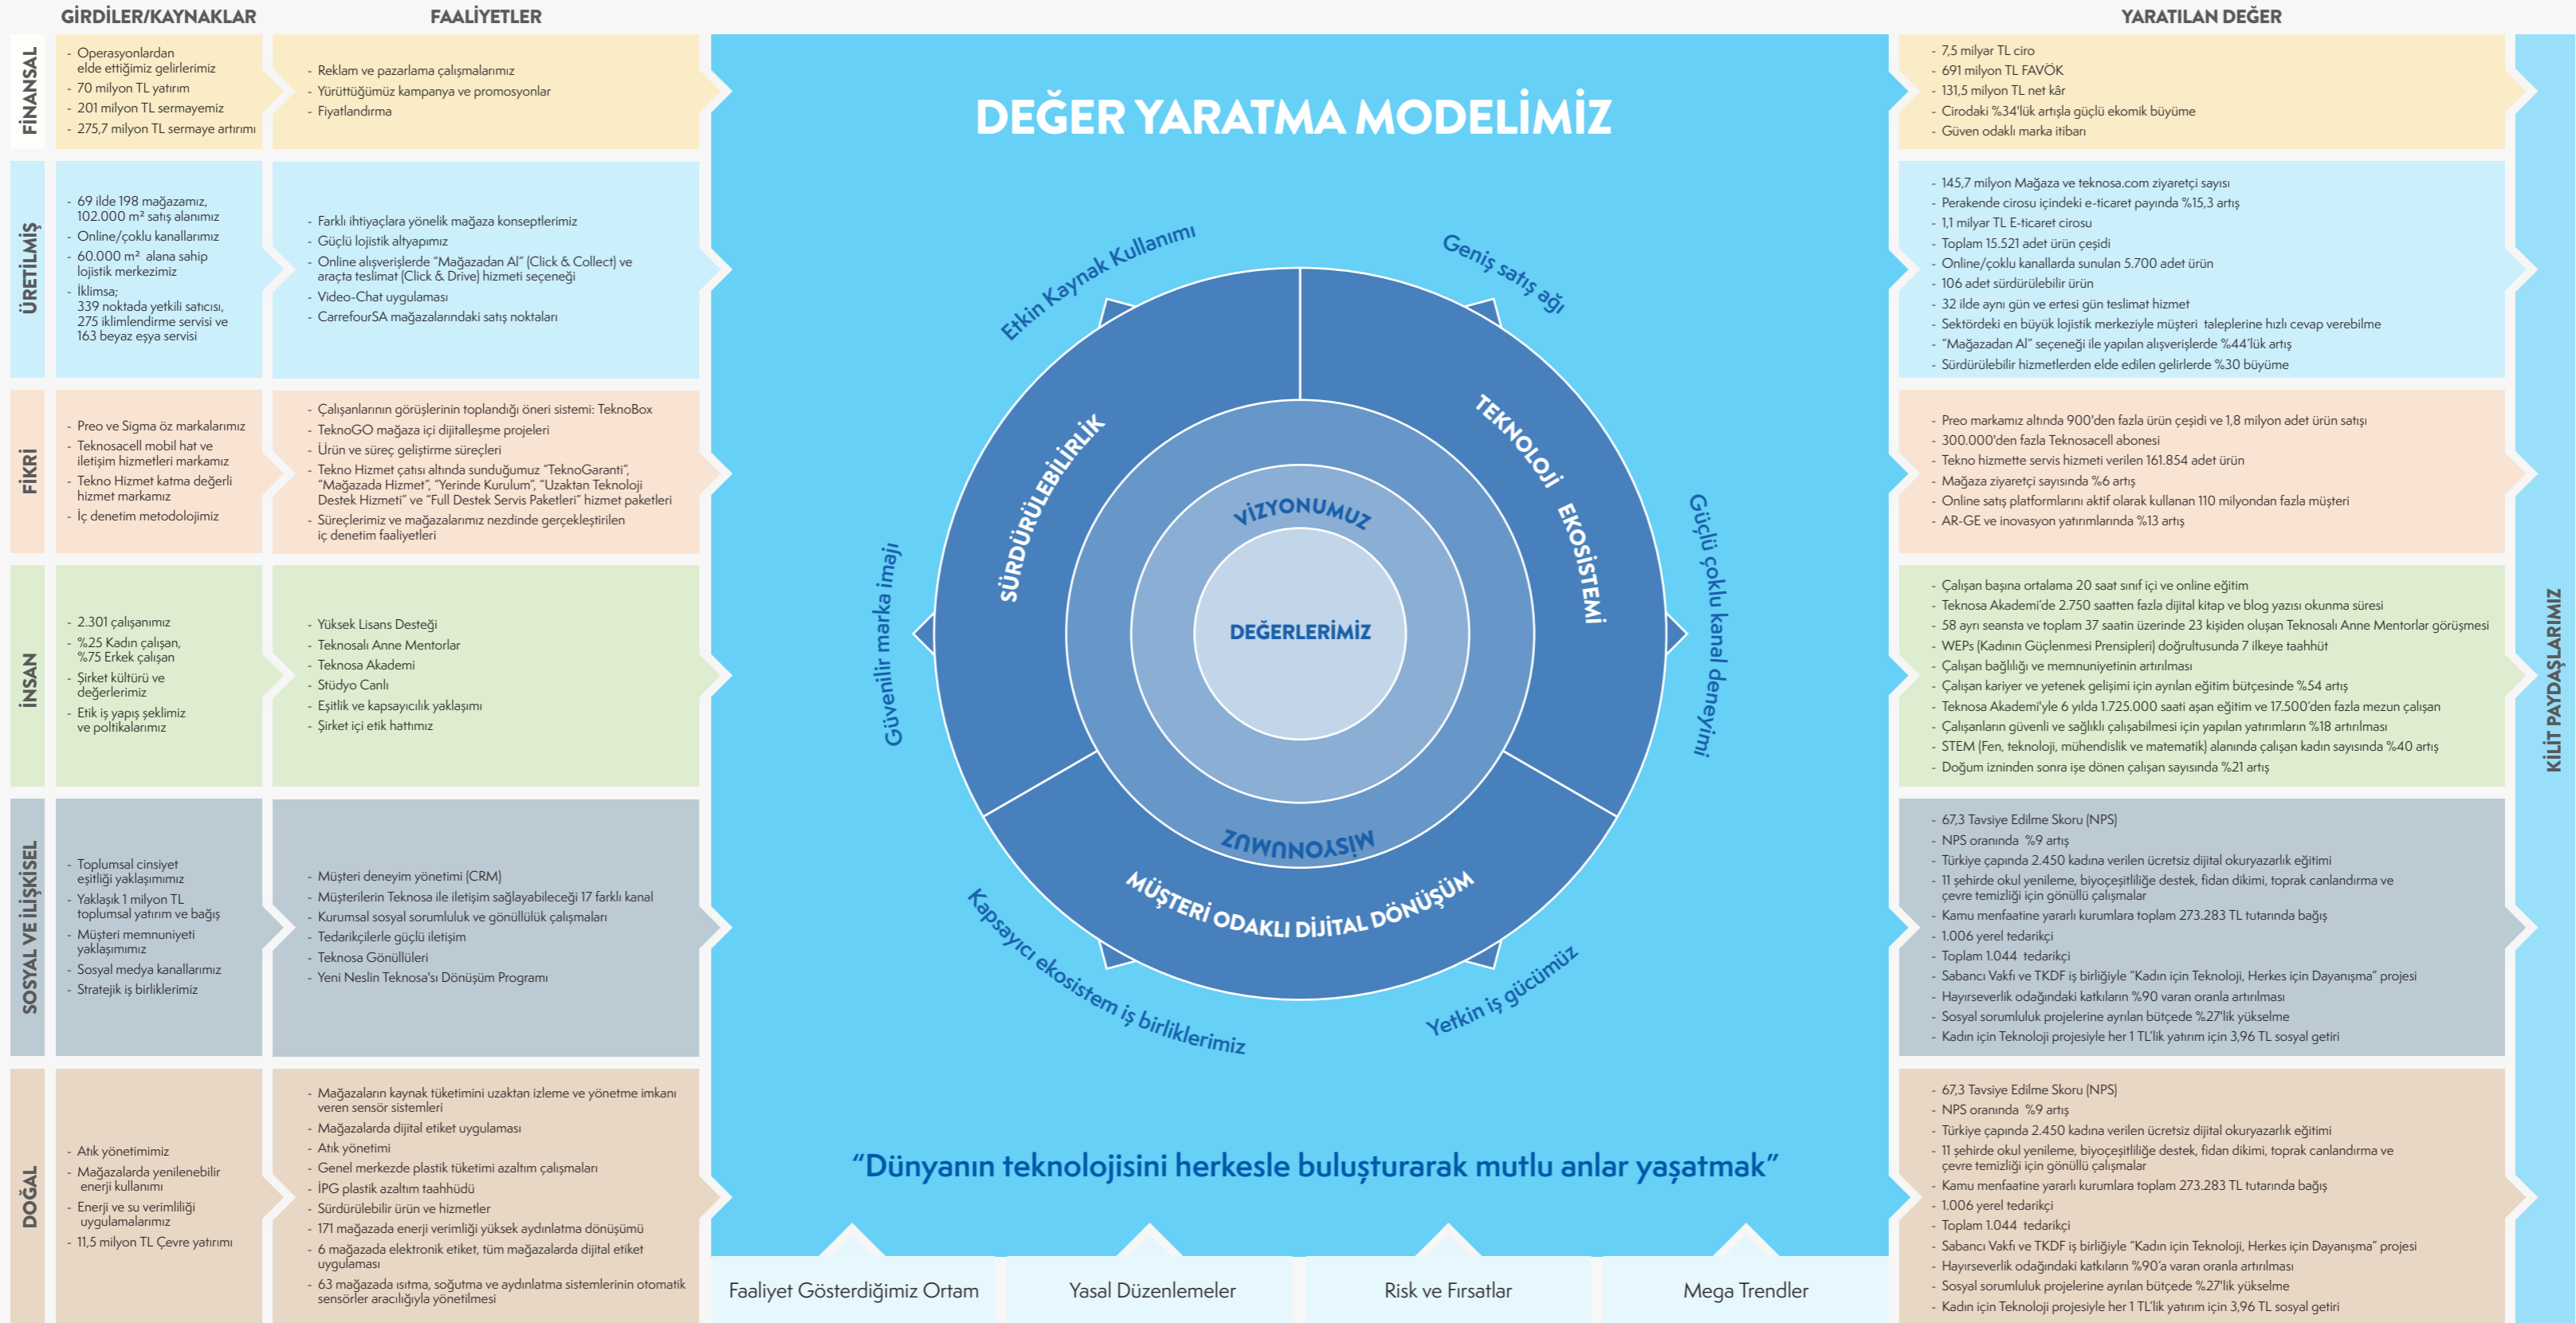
GİRDİLER/KAYNAKLAR

FAALİYETLER

YARATILAN DEĞER

FİNANSAL

- Operasyonlardan elde ettiğimiz gelirlerimiz
- 70 milyon TL yatırım
- 201 milyon TL sermayemiz
- 275,7 milyon TL sermaye artırımı

- Reklam ve pazarlama çalışmalarımız
- Yürüttüğümüz kampanya ve promosyonlar
- Fiyatlandırma

ÜRETİLMİŞ

- 69 ilde 198 mağazamız, 102.000 m² satış alanımız
- Online/çoklu kanallarımız
- 60.000 m² alana sahip lojistik merkezimiz
- İklimsa; 339 noktada yetkili satıcısı, 275 iklimlendirme servisi ve 163 beyaz eşya servisi

- Farklı ihtiyaçlara yönelik mağaza konseptlerimiz
- Güçlü lojistik altyapımız
- Online alışverişlerde "Mağazadan Al" (Click & Collect) ve araçta teslimat (Click & Drive) hizmeti seçeneği
- Video-Chat uygulaması
- CarrefourSA mağazalarındaki satış noktaları

FİKRİ

- Preo ve Sigma öz markalarımız
- Teknosacell mobil hat ve iletişim hizmetleri markamız
- Tekno Hizmet katma değerli hizmet markamız
- İç denetim metodolojimiz

- Çalışanlarının görüşlerinin toplandığı öneri sistemi: TeknoBox
- TeknoGO mağaza içi dijitalleşme projeleri
- Ürün ve süreç geliştirme süreçleri
- Tekno Hizmet çatısı altında sunduğumuz "TeknoGaranti", "Mağazada Hizmet", "Yerinde Kurulum", "Uzaktan Teknoloji Destek Hizmeti" ve "Full Destek Servis Paketleri" hizmet paketleri
- Süreçlerimiz ve mağazalarımız nezdinde gerçekleştirilen iç denetim faaliyetleri

İNSAN

- 2.301 çalışanımız
- %25 Kadın çalışan, %75 Erkek çalışan
- Şirket kültürü ve değerlerimiz
- Etik iş yapış şeklimiz ve poltikalarımız

- Yüksek Lisans Desteği
- Teknosalı Anne Mentorlar
- Teknosa Akademi
- Stüdyo Canlı
- Eşitlik ve kapsayıcılık yaklaşımı
- Şirket içi etik hattımız

SOSYAL VE İLİŞKİSEL

- Toplumsal cinsiyet eşitliği yaklaşımımız
- Yaklaşık 1 milyon TL toplumsal yatırım ve bağış
- Müşteri memnuniyeti yaklaşımımız
- Sosyal medya kanallarımız
- Stratejik iş birliklerimiz

- Müşteri deneyim yönetimi (CRM)
- Müşterilerin Teknosa ile iletişim sağlayabileceği 17 farklı kanal
- Kurumsal sosyal sorumluluk ve gönüllülük çalışmaları
- Tedarikçilerle güçlü iletişim
- Teknosa Gönüllüleri
- Yeni Neslin Teknosa'sı Dönüşüm Programı

DOĞAL

- Atık yönetimimiz
- Mağazalarda yenilenebilir enerji kullanımı
- Enerji ve su verimliliği uygulamalarımız
- 11,5 milyon TL Çevre yatırımı

- Mağazaların kaynak tüketimini uzaktan izleme ve yönetme imkanı veren sensör sistemleri
- Mağazalarda dijital etiket uygulaması
- Atık yönetimi
- Genel merkezde plastik tüketimi azaltım çalışmaları
- İPG plastik azaltım taahhüdü
- Sürdürülebilir ürün ve hizmetler
- 171 mağazada enerji verimliliği yüksek aydınlatma dönüşümü
- 6 mağazada elektronik etiket, tüm mağazalarda dijital etiket uygulaması
- 63 mağazada ısıtma, soğutma ve aydınlatma sistemlerinin otomatik sensörler aracılığıyla yönetilmesi

DEĞER YARATMA MODELİMİZ

Etkin Kaynak Kullanımı
Geniş satış ağı
Güvenilir marka imajı
Güçlü çoklu kanal deneyimi
Kapsayıcı ekosistem iş birliklerimiz
Yetkin iş gücümüz
SÜRDÜRÜLEBİLİRLİK
TEKNOLOJİ EKOSİSTEMİ
MÜŞTERİ ODAKLI DİJİTAL DÖNÜŞÜM
VİZYONUMUZ
MİSYONUMUZ
DEĞERLERİMİZ

"Dünyanın teknolojisini herkesle buluşturarak mutlu anlar yaşatmak"

Faaliyet Gösterdiğimiz Ortam
Yasal Düzenlemeler
Risk ve Fırsatlar
Mega Trendler

- 7,5 milyar TL ciro
- 691 milyon TL FAVÖK
- 131,5 milyon TL net kâr
- Cirodaki %34'lük artışla güçlü ekomik büyüme
- Güven odaklı marka itibarı

- 145,7 milyon Mağaza ve teknosa.com ziyaretçi sayısı
- Perakende cirosu içindeki e-ticaret payında %15,3 artış
- 1,1 milyar TL E-ticaret cirosu
- Toplam 15.521 adet ürün çeşidi
- Online/çoklu kanallarda sunulan 5.700 adet ürün
- 106 adet sürdürülebilir ürün
- 32 ilde aynı gün ve ertesi gün teslimat hizmet
- Sektördeki en büyük lojistik merkeziyle müşteri taleplerine hızlı cevap verebilme
- "Mağazadan Al" seçeneği ile yapılan alışverişlerde %44'lük artış
- Sürdürülebilir hizmetlerden elde edilen gelirlerde %30 büyüme

- Preo markamız altında 900'den fazla ürün çeşidi ve 1,8 milyon adet ürün satışı
- 300.000'den fazla Teknosacell abonesi
- Tekno hizmette servis hizmeti verilen 161.854 adet ürün
- Mağaza ziyaretçi sayısında %6 artış
- Online satış platformlarını aktif olarak kullanan 110 milyondan fazla müşteri
- AR-GE ve inovasyon yatırımlarında %13 artış

- Çalışan başına ortalama 20 saat sınıf içi ve online eğitim
- Teknosa Akademi'de 2.750 saatten fazla dijital kitap ve blog yazısı okunma süresi
- 58 ayrı seansta ve toplam 37 saatin üzerinde 23 kişiden oluşan Teknosalı Anne Mentorlar görüşmesi
- WEPs (Kadının Güçlenmesi Prensipleri) doğrultusunda 7 ilkeye taahhüt
- Çalışan bağlılığı ve memnuniyetinin artırılması
- Çalışan kariyer ve yetenek gelişimi için ayrılan eğitim bütçesinde %54 artış
- Teknosa Akademi'yle 6 yılda 1.725.000 saati aşan eğitim ve 17.500'den fazla mezun çalışan
- Çalışanların güvenli ve sağlıklı çalışabilmesi için yapılan yatırımların %18 artırılması
- STEM (Fen, teknoloji, mühendislik ve matematik) alanında çalışan kadın sayısında %40 artış
- Doğum izninden sonra işe dönen çalışan sayısında %21 artış

- 67,3 Tavsiye Edilme Skoru (NPS)
- NPS oranında %9 artış
- Türkiye çapında 2.450 kadına verilen ücretsiz dijital okuryazarlık eğitimi
- 11 şehirde okul yenileme, biyoçeşitliliğe destek, fidan dikimi, toprak canlandırma ve çevre temizliği için gönüllü çalışmalar
- Kamu menfaatine yararlı kurumlara toplam 273.283 TL tutarında bağış
- 1.006 yerel tedarikçi
- Toplam 1.044 tedarikçi
- Sabancı Vakfı ve TKDF iş birliğiyle "Kadın için Teknoloji, Herkes için Dayanışma" projesi
- Hayırseverlik odağındaki katkıların %90 varan oranla artırılması
- Sosyal sorumluluk projelerine ayrılan bütçede %27'lik yükselme
- Kadın için Teknoloji projesiyle her 1 TL'lik yatırım için 3,96 TL sosyal getiri

- 67,3 Tavsiye Edilme Skoru (NPS)
- NPS oranında %9 artış
- Türkiye çapında 2.450 kadına verilen ücretsiz dijital okuryazarlık eğitimi
- 11 şehirde okul yenileme, biyoçeşitliliğe destek, fidan dikimi, toprak canlandırma ve çevre temizliği için gönüllü çalışmalar
- Kamu menfaatine yararlı kurumlara toplam 273.283 TL tutarında bağış
- 1.006 yerel tedarikçi
- Toplam 1.044 tedarikçi
- Sabancı Vakfı ve TKDF iş birliğiyle "Kadın için Teknoloji, Herkes için Dayanışma" projesi
- Hayırseverlik odağındaki katkıların %90'a varan oranla artırılması
- Sosyal sorumluluk projelerine ayrılan bütçede %27'lik yükselme
- Kadın için Teknoloji projesiyle her 1 TL'lik yatırım için 3,96 TL sosyal getiri

KİLİT PAYDAŞLARIMIZ